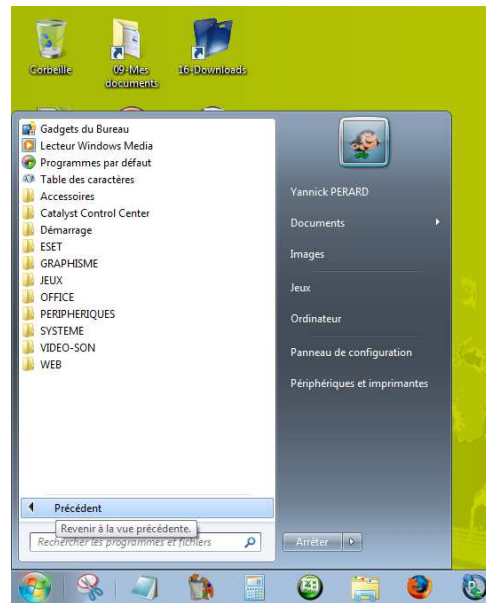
Corbeille
09-Mes documents
16-Downloads

Gadgets du Bureau
Lecteur Windows Media
Programmes par défaut
Table des caractères
Accessoires
Catalyst Control Center
Démarrage
ESET
GRAPHISME
JEUX
OFFICE
PERIPHERIQUES
SYSTEME
VIDEO-SON
WEB

Précédent
Revenir à la vue précédente.
Rechercher les programmes et fichiers

Yannick PERARD
Documents
Images
Jeux
Ordinateur
Panneau de configuration
Périphériques et imprimantes

Arrêter